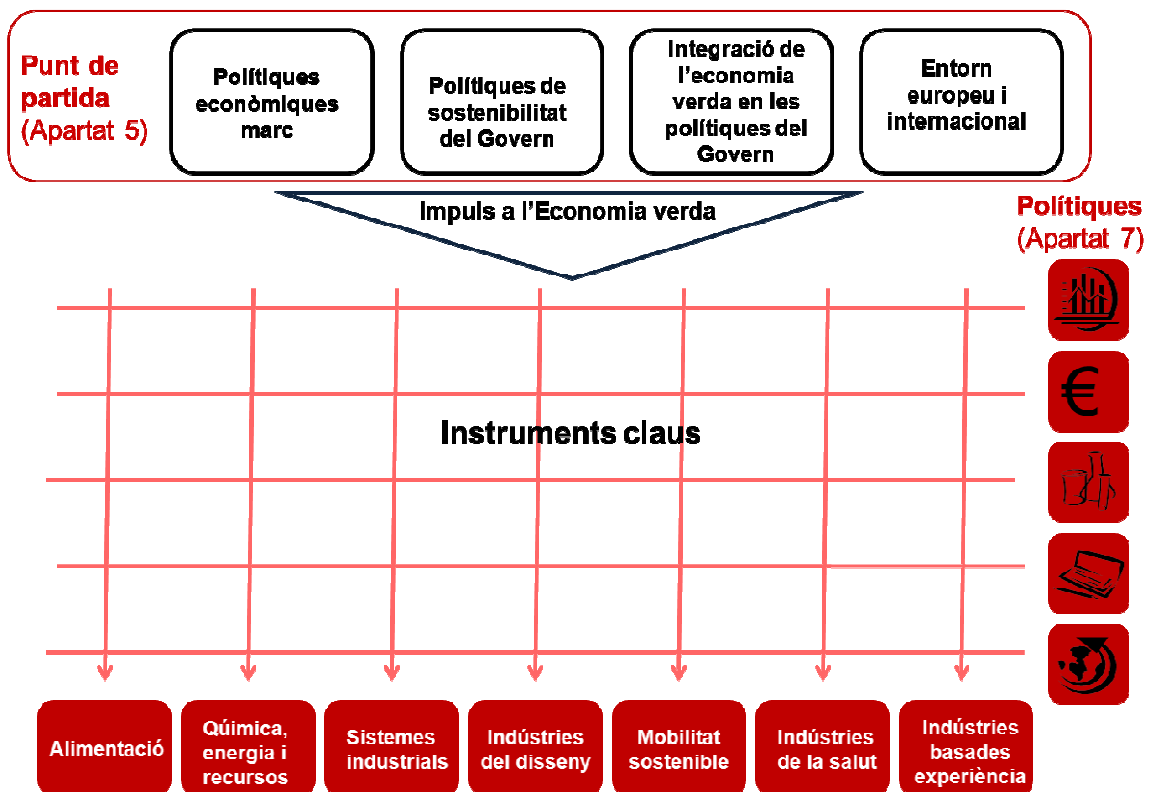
Punt de partida (Apartat 5)

Polítiques econòmiques marc

Polítiques de sostenibilitat del Govern

Integració de l'economia verda en les polítiques del Govern

Entorn europeu i internacional

Impuls a l'Economia verda

Polítiques (Apartat 7)

€

Instruments claus

Alimentació

Química, energia i recursos

Sistemes industrials

Indústries del disseny

Mobilitat sostenible

Indústries de la salut

Indústries basades experiència